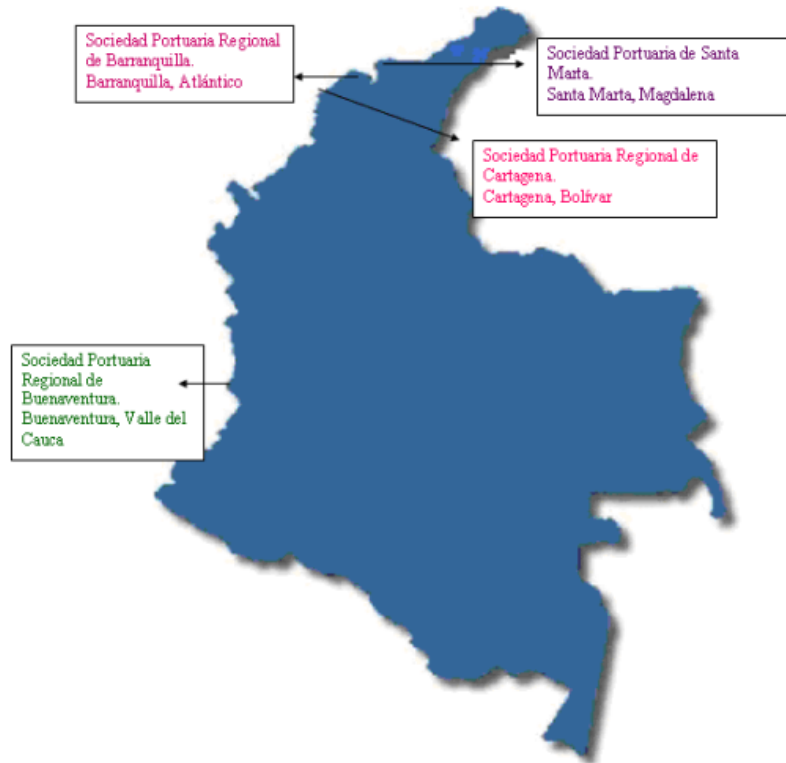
Sociedad Portuaria Regional de Barranquilla.
Barranquilla, Atlántico

Sociedad Portuaria de Santa Marta.
Santa Marta, Magdalena

Sociedad Portuaria Regional de Cartagena.
Cartagena, Bolívar

Sociedad Portuaria Regional de Buenaventura.
Buenaventura, Valle del Cauca